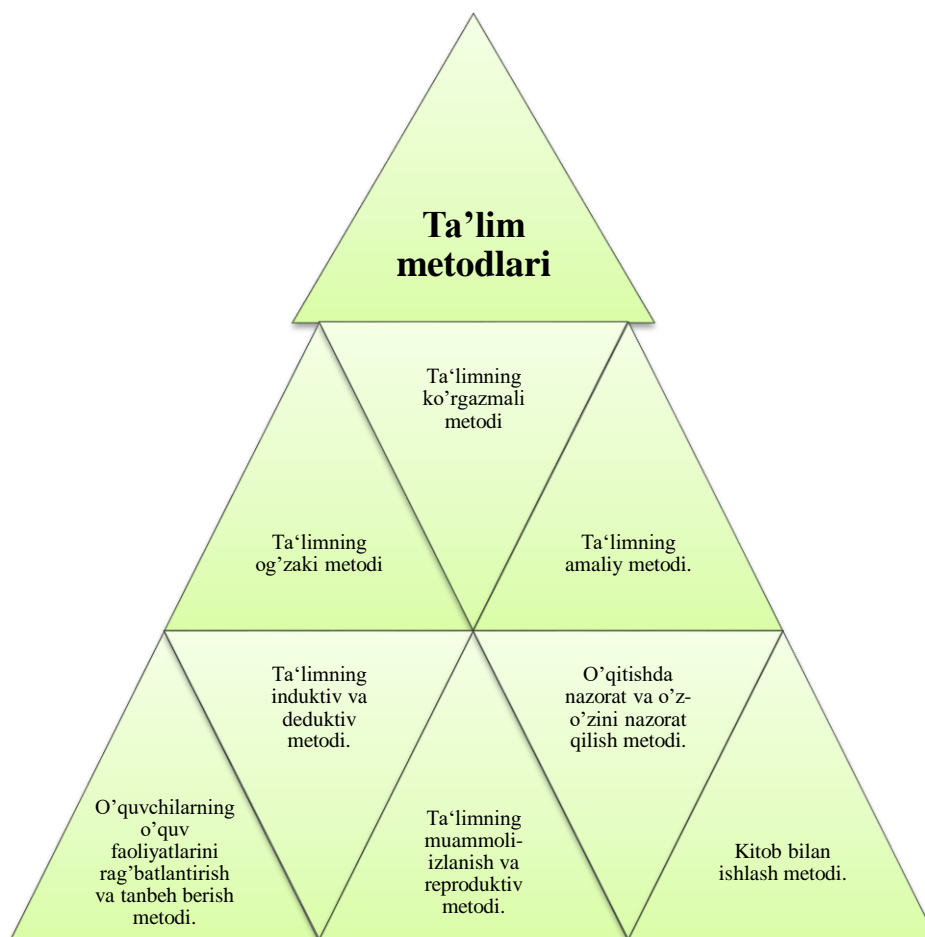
Ta’lim metodlari

Ta‘limning ko’rgazmali metodi

Ta‘limning og’zaki metodi

Ta‘limning amaliy metodi.

Ta‘limning induktiv va deduktiv metodi.

O’qitishda nazorat va o’z-o’zini nazorat qilish metodi.

O’quvchilarning o’quv faoliyatlarini rag’batlantirish va tanbeh berish metodi.

Ta‘limning muammoli-izlanish va reproduktiv metodi.

Kitob bilan ishlash metodi.